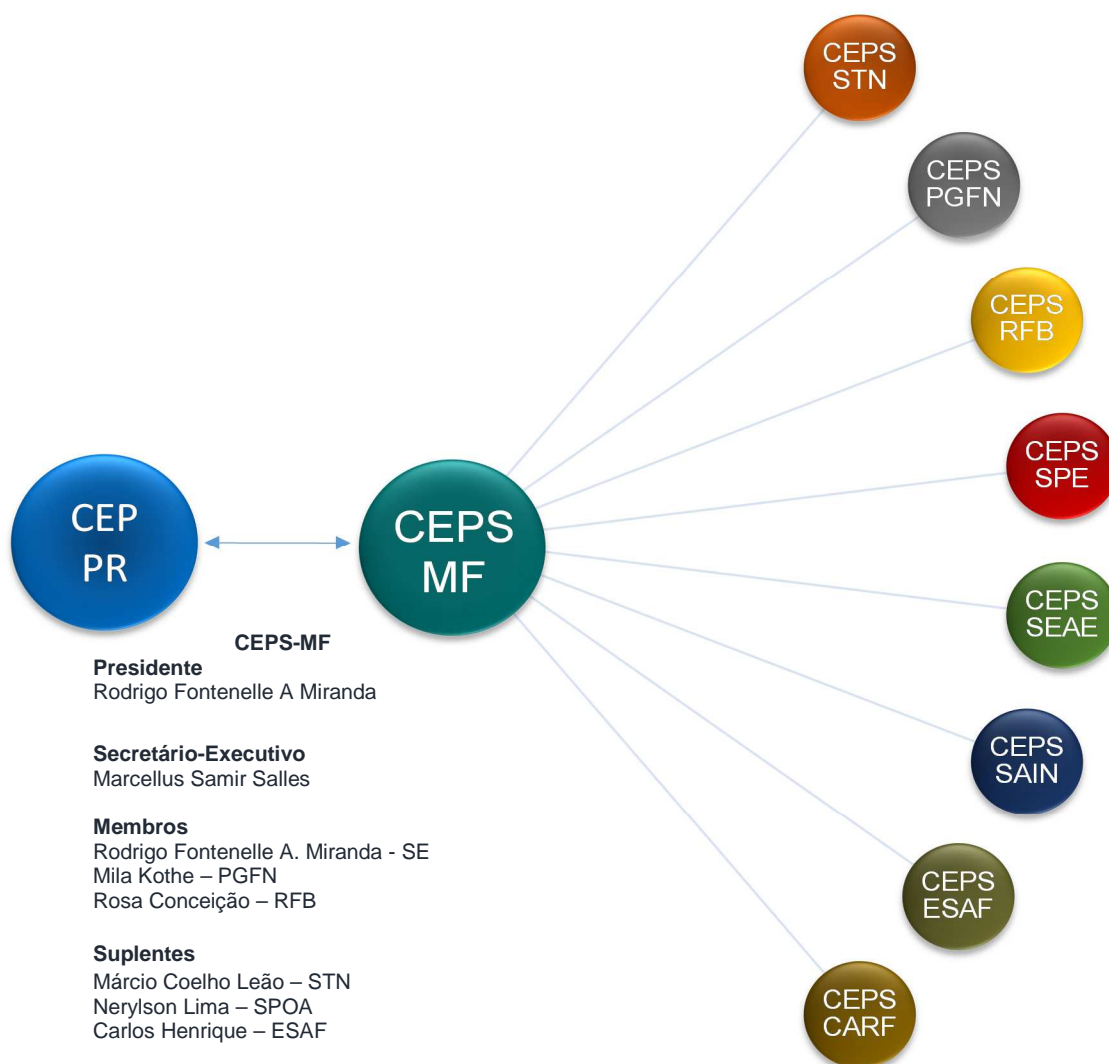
CEPS STN

CEPS PGFN

CEPS RFB

CEPS SPE

CEPS SEAE

CEPS SAIN

CEPS ESAF

CEPS CARF

CEP PR

CEPS MF

**CEPS-MF**

**Presidente**
Rodrigo Fontenelle A Miranda

**Secretário-Executivo**
Marcellus Samir Salles

**Membros**
Rodrigo Fontenelle A. Miranda - SE
Mila Kothe – PGFN
Rosa Conceição – RFB

**Suplentes**
Márcio Coelho Leão – STN
Nerylson Lima – SPOA
Carlos Henrique – ESAF